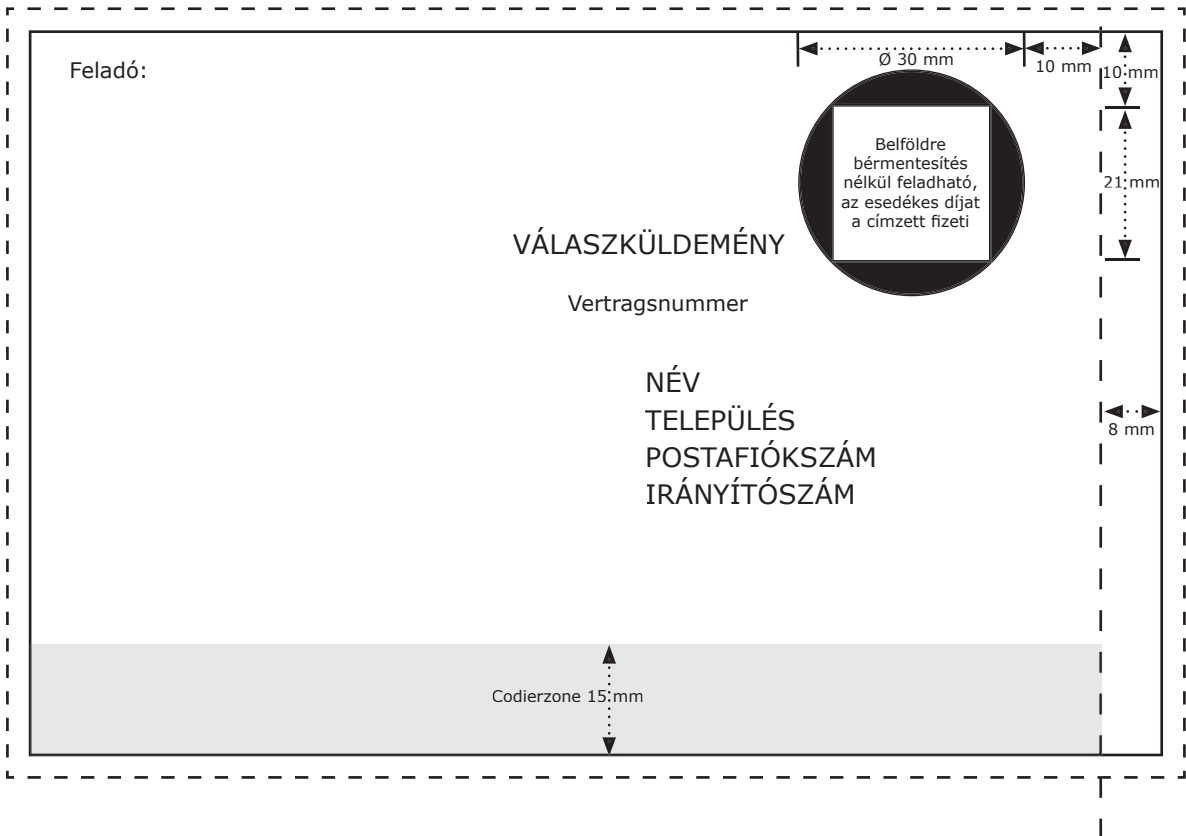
Feladó:

Ø 30 mm

10 mm

10 mm

Belföldre bérmentesítés nélkül feladható, az esedékes díjat a címzett fizeti

21 mm

VÁLASZKÜLDEMÉNY

Vertragsnummer

NÉV
TELEPÜLÉS
POSTAFIÓKSZÁM
IRÁNYÍTÓSZÁM

8 mm

Codierzone 15 mm